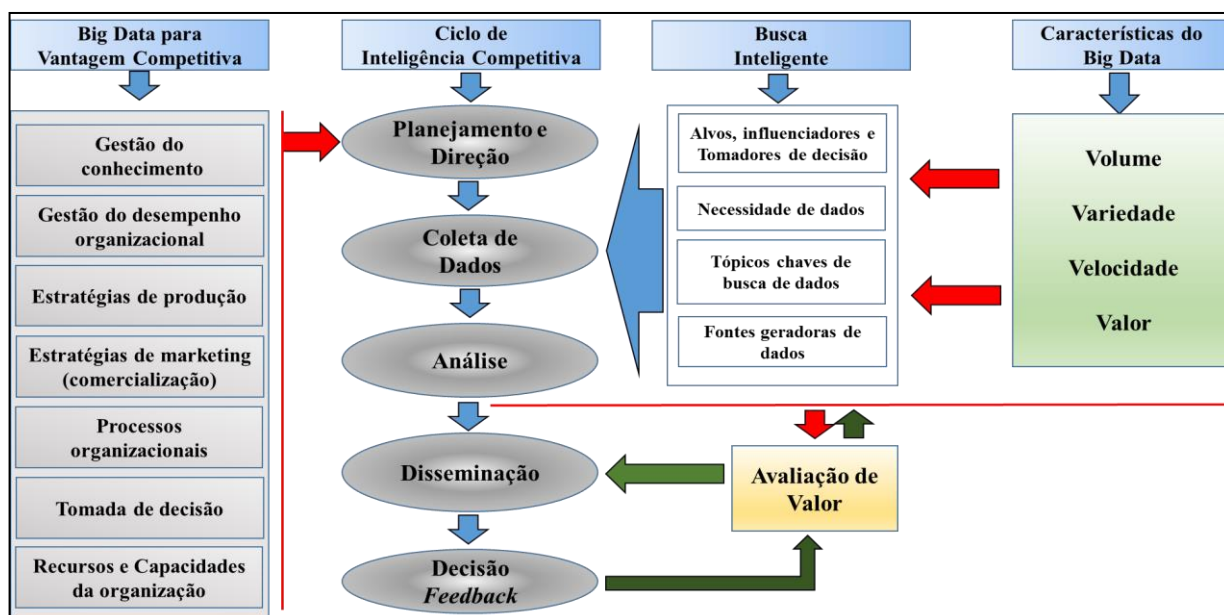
Big Data para Vantagem Competitiva

Gestão do conhecimento

Gestão do desempenho organizacional

Estratégias de produção

Estratégias de marketing (comercialização)

Processos organizacionais

Tomada de decisão

Recursos e Capacidades da organização

Ciclo de Inteligência Competitiva

Planejamento e Direção

Coleta de Dados

Análise

Disseminação

Decisão *Feedback*

Busca Inteligente

Alvos, influenciadores e Tomadores de decisão

Necessidade de dados

Tópicos chaves de busca de dados

Fontes geradoras de dados

Características do Big Data

Volume

Variedade

Velocidade

Valor

Avaliação de Valor